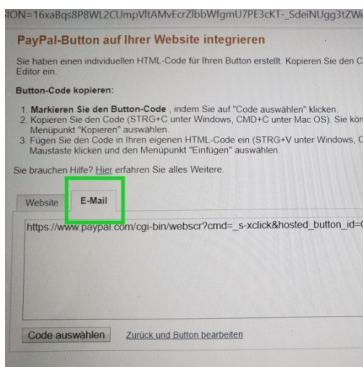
ON=16xa8qs8P8WL2CUmpVltAMvEcrZlbbWfgmU7PE3cKT-_SdeiNUgg3tZW

PayPal-Button auf Ihrer Website integrieren

Sie haben einen individuellen HTML-Code für Ihren Button erstellt. Kopieren Sie den C Editor ein.

Button-Code kopieren:

1. Markieren Sie den Button-Code , indem Sie auf "Code auswählen" klicken.
2. Kopieren Sie den Code (STRG+C unter Windows, CMD+C unter Mac OS). Sie kön Menüpunkt "Kopieren" auswählen.
3. Fügen Sie den Code in Ihren eigenen HTML-Code ein (STRG+V unter Windows, C Maustaste klicken und den Menüpunkt "Einfügen" auswählen.

Sie brauchen Hilfe? Hier erfahren Sie alles Weitere.

Website E-Mail

https://www.paypal.com/cgi-bin/webscr?cmd=_s-xclick&hosted_button_id=

Code auswählen Zurück und Button bearbeiten